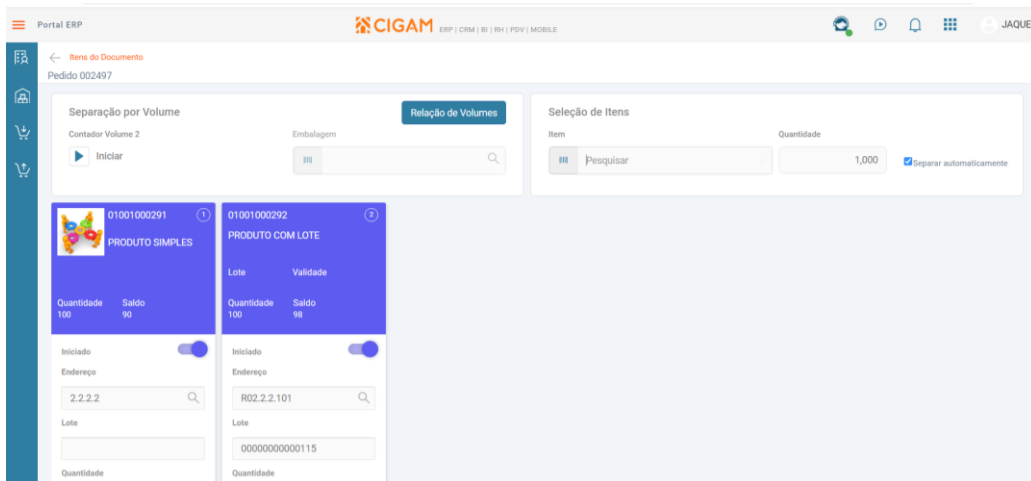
Portal ERP

CIGAM ERP | CRM | BI | RH | PDV | MOBILE

JAQUE

Itens do Documento
Pedido 002497

Separação por Volume

Relação de Volumes

Contador Volume 2

Iniciar

Embalagem

Seleção de Itens

Item

Pesquisar

Quantidade

1,000

Separar automaticamente

01001000291
1
PRODUTO SIMPLES

Quantidade
100
Saldo
90

Iniciado

Endereço

2.2.2.2

Lote

Quantidade

01001000292
2
PRODUTO COM LOTE

Lote
Validade

Quantidade
100
Saldo
98

Iniciado

Endereço

R02.2.2.101

Lote

00000000000115

Quantidade